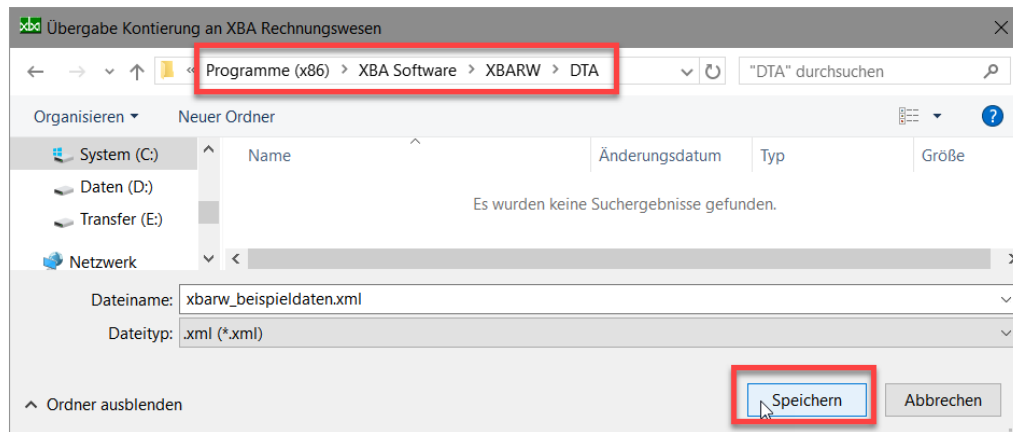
xba Übergabe Kontierung an XBA Rechnungswesen
« Programme (x86) › XBA Software › XBARW › DTA
"DTA" durchsuchen
Organisieren ▾ Neuer Ordner
System (C:)
Daten (D:)
Transfer (E:)
Netzwerk
Name Änderungsdatum Typ Größe
Es wurden keine Suchergebnisse gefunden.
Dateiname: xbarw_beispieldaten.xml
Dateityp: .xml (*.xml)
Ordner ausblenden
Speichern Abbrechen